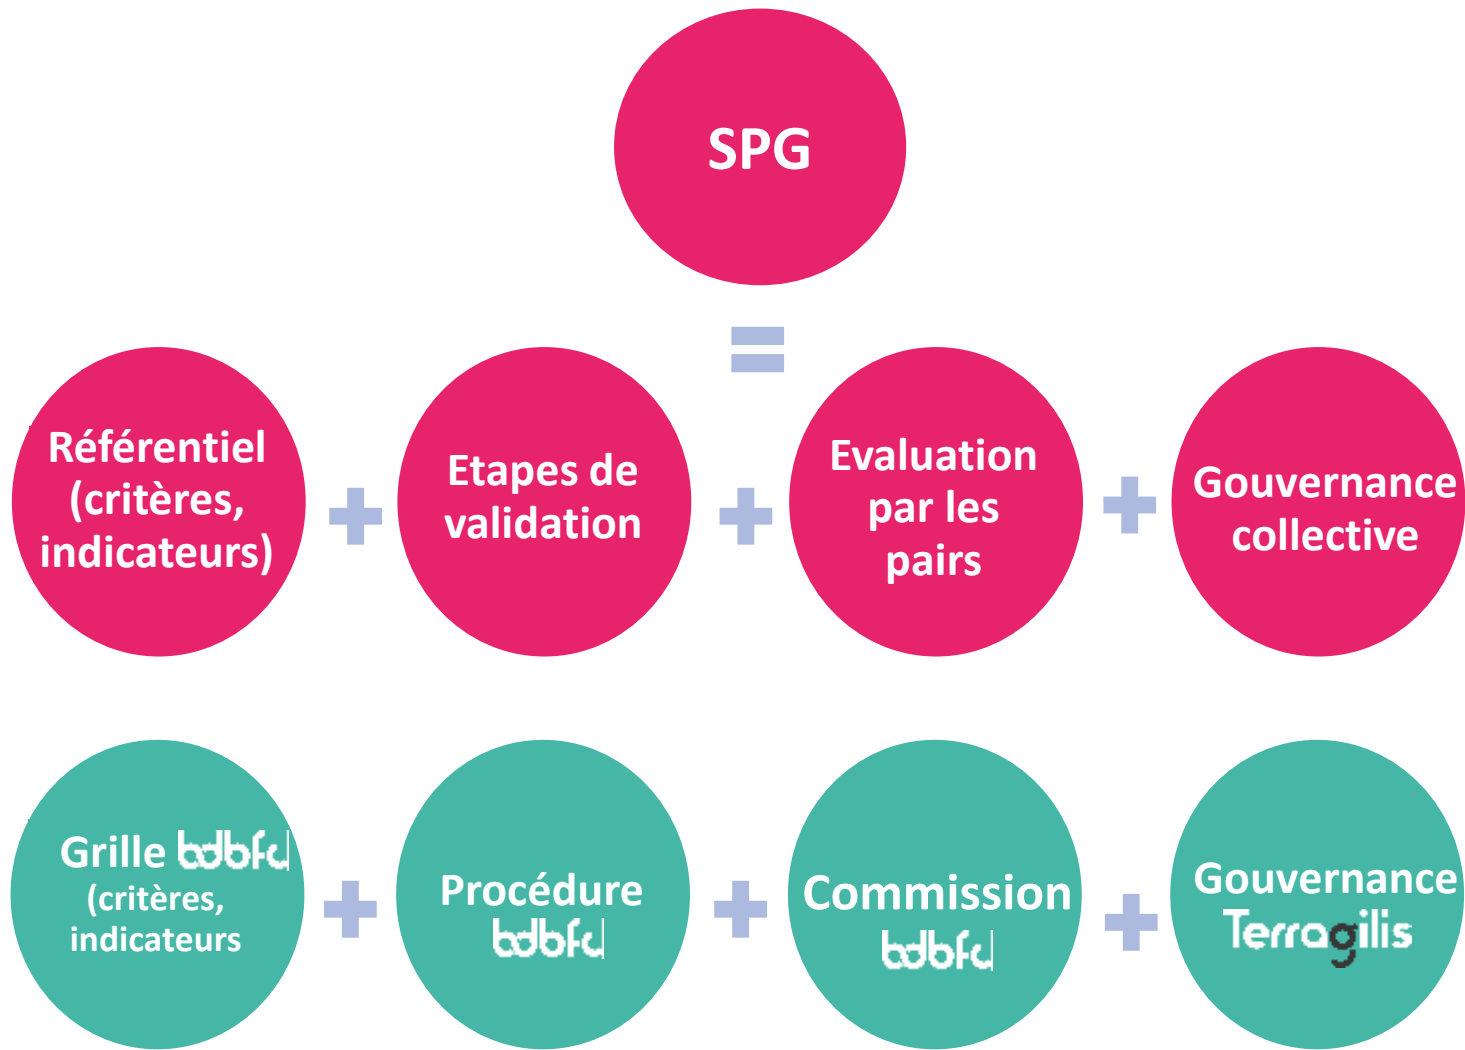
SPG

=

Référentiel (critères, indicateurs)

+

Etapes de validation

+

Evaluation par les pairs

+

Gouvernance collective

Grille bdbfc (critères, indicateurs

+

Procédure bdbfc

+

Commission bdbfc

+

Gouvernance Terragilis